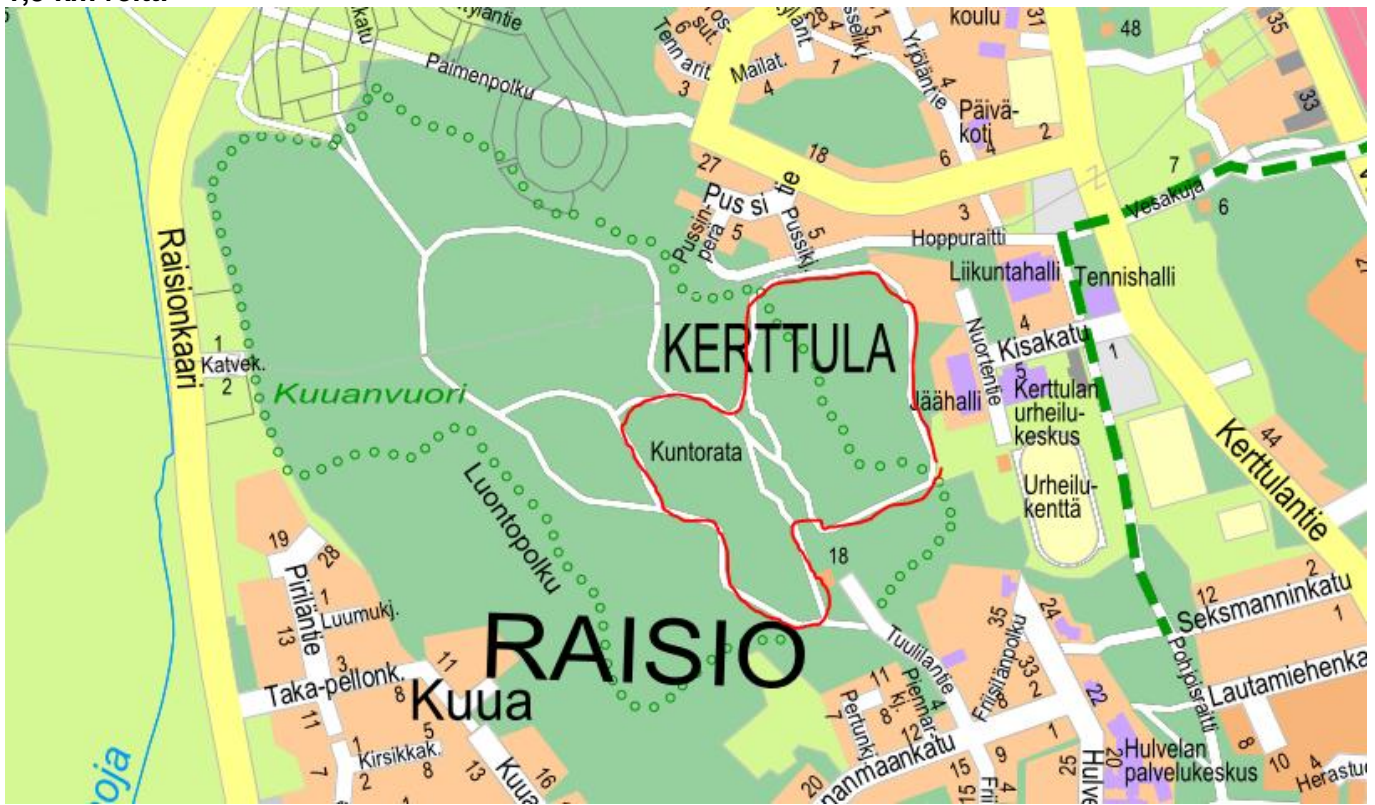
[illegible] km reitti

Paimenpolku
Tenn arit.
Mailat.
4
3
Yrjöläntie
koulu
31
48
35
33
Päiväkoti
2
4
6
18
27
Pus si tie
Pussinperä
5
Pussik.
5
3
Hoppuraitti
Vesakuja
7
6
Liikuntahalli
Tennishalli
Raisionkaari
1
Katvek.
2
KERTTULA
4
Kisakatu
Nuortentie
1
5
Jäähalli
Kerttulan urheilukeskus
Kuuanvuori
Kuntorata
Urheilukenttä
Kerttulantie
44
Luontopolku
18
19
28
Piriläntie
1
Luumukj.
13
RAISIO
3
Taka-pellonk.
8
11
Kuua
11
5
1
Kirsikkak.
2
8
7
13
16
Kuua
Tuuliantie
Frisiiranpolku
35
33
2
24
22
Pohjoisraitti
12
2
Seksmanninkatu
1
Lautamiehenka
Pertunkj.
7
11
8
12
Piennarkj.
4
8
20
15
9
1
25
Hulvelan palvelukeskus
8
10
4
Herastu